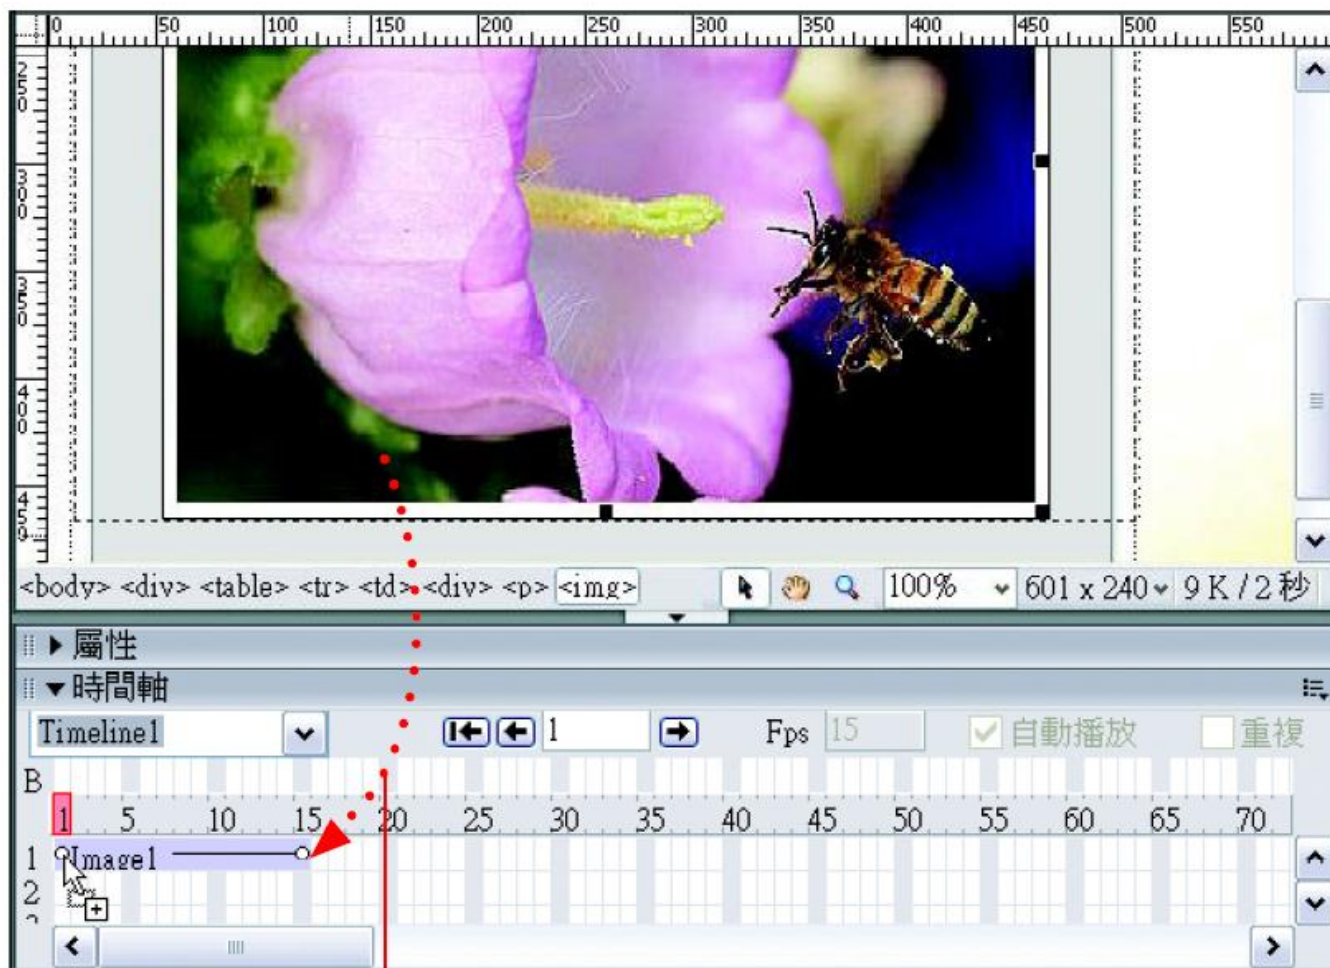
0 50 100 150 200 250 300 350 400 450 500 550

250 300 350 400 450

<body> <div> <table> <tr> <td> <div> <p> <img> 100% 601 x 240 9 K / 2 秒

屬性

時間軸

Timeline1 1 Fps 15 自動播放 重複

B

1 5 10 15 20 25 30 35 40 45 50 55 60 65 70

1 Image1

2